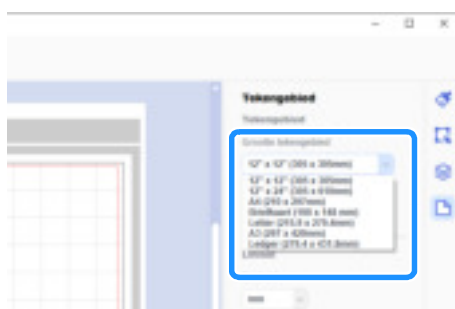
Tekengebied

Tekengebied

Grootte tekengebied

12" x 12" (305 x 305mm)

12" x 12" (305 x 305mm)
12" x 24" (305 x 610mm)
A4 (210 x 297mm)
Briefkaart (100 x 148 mm)
Letter (215.9 x 279.4mm)
A3 (297 x 420mm)
Ledger (279.4 x 431.8mm)

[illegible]

mm